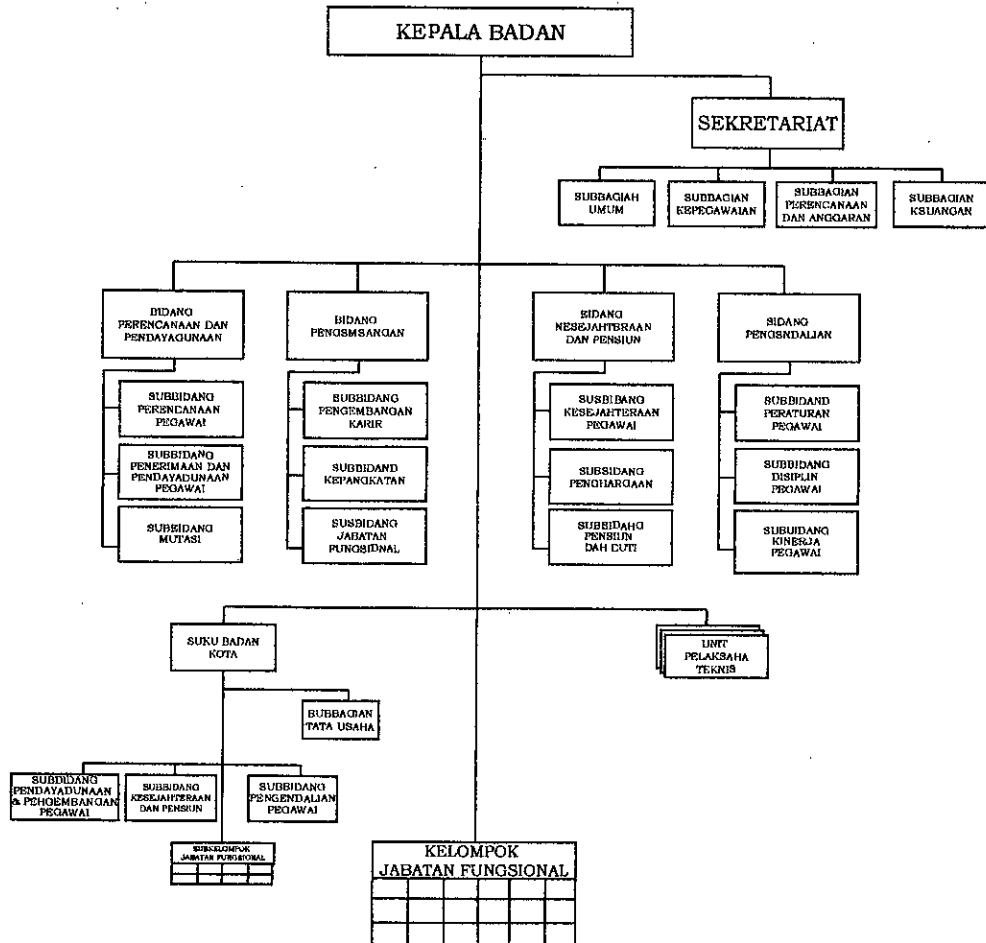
KEPALA BADAN

SEKRETARIAT

SUBBAGIAH UMUM

SUBBAGIAN KEPEGAWAIAN

SUBBAGIAN PERENCANAAN DAN ANGGARAN

SUBBAGIAN KEUANGAN

BIDANG PERENCANAAN DAN PENDAYAGUNAAN

SUBBIDANG PERENCANAAN PEGAWAI

SUBBIDANG PENERIMAAN DAN PENDAYAGUNAAN PEGAWAI

SUBBIDANG MUTASI

BIDANG PENGEMBANGAN

SUBBIDANG PENGEMBANGAN KARIR

SUBBIDAND KEPANGKATAN

SUBBIDANG JABATAN FUNGSIONAL

BIDANG KESEJAHTERAAN DAN PENSIUN

SUBBIDANG KESEJAHTERAAN PEGAWAI

SUBBIDANG PENGHARGAAN

SUBBIDANG PENSIUN DAN CUTI

BIDANG PENGENDALIAN

SUBBIDAND PERATURAN PEGAWAI

SUBBIDANG DISIPLIN PEGAWAI

SUBBIDANG KINERJA PEGAWAI

SUKU BADAN KOTA

UNIT PELAKSANA TEKNIS

SUBBAGIAN TATA USAHA

SUBBIDANG PENDAYAGUNAAN & PENGEMBANGAN PEGAWAI

SUBBIDANG KESEJAHTERAAN DAN PENSIUN

SUBBIDANG PENGENDALIAN PEGAWAI

SUBKELOMPOK JABATAN FUNGSIONAL

KELOMPOK JABATAN FUNGSIONAL